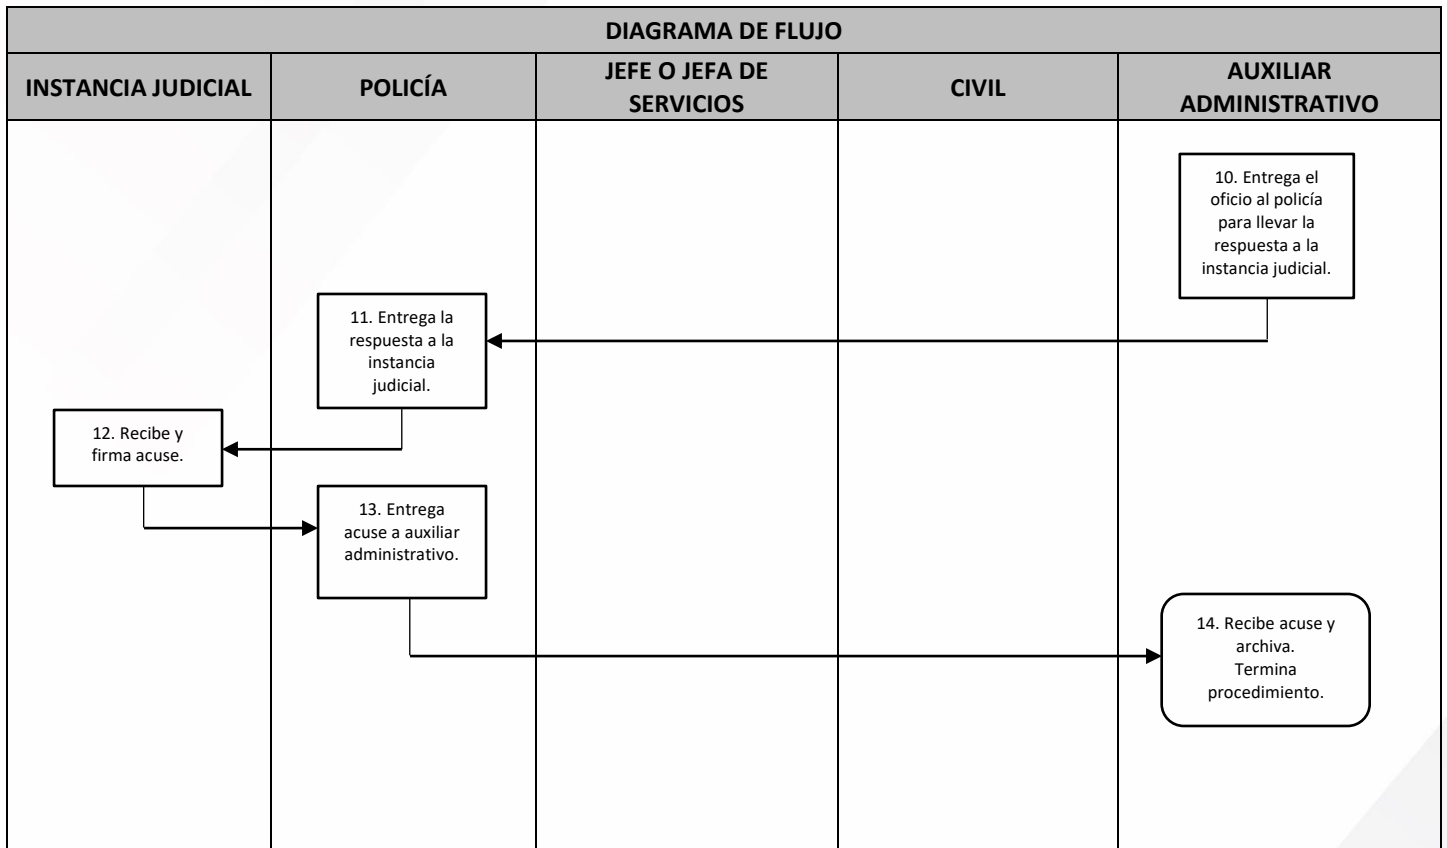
DIAGRAMA DE FLUJO

| INSTANCIA JUDICIAL | POLICÍA | JEFE O JEFA DE SERVICIOS | CIVIL | AUXILIAR ADMINISTRATIVO |
|---|---|---|---|---|

10. Entrega el oficio al policía para llevar la respuesta a la instancia judicial.

11. Entrega la respuesta a la instancia judicial.

12. Recibe y firma acuse.

13. Entrega acuse a auxiliar administrativo.

14. Recibe acuse y archiva. Termina procedimiento.